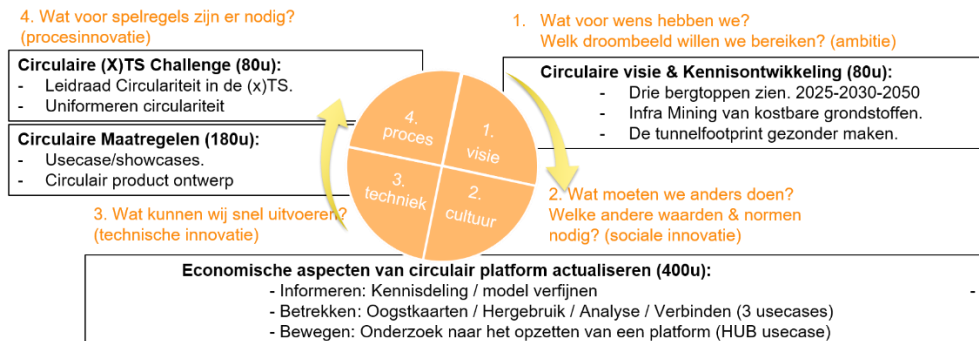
4. Wat voor spelregels zijn er nodig?
(procesinnovatie)

Circulaire (X)TS Challenge (80u):
- Leidraad Circulariteit in de (x)TS.
- Uniformeren circulariteit

Circulaire Maatregelen (180u):
- Usecase/showcases.
- Circulair product ontwerp

1. Wat voor wens hebben we?
Welk droombeeld willen we bereiken? (ambitie)

Circulaire visie & Kennisontwikkeling (80u):
- Drie bergtoppen zien. 2025-2030-2050
- Infra Mining van kostbare grondstoffen.
- De tunnelfootprint gezonder maken.

4. proces

1. visie

3. techniek

2. cultuur

2. Wat moeten we anders doen?
Welke andere waarden & normen nodig? (sociale innovatie)

3. Wat kunnen wij snel uitvoeren?
(technische innovatie)

Economische aspecten van circulair platform actualiseren (400u):
- Informeren: Kennisdeling / model verfijnen
- Betrekken: Oogstkaarten / Hergebruik / Analyse / Verbinden (3 usecases)
- Bewegen: Onderzoek naar het opzetten van een platform (HUB usecase)